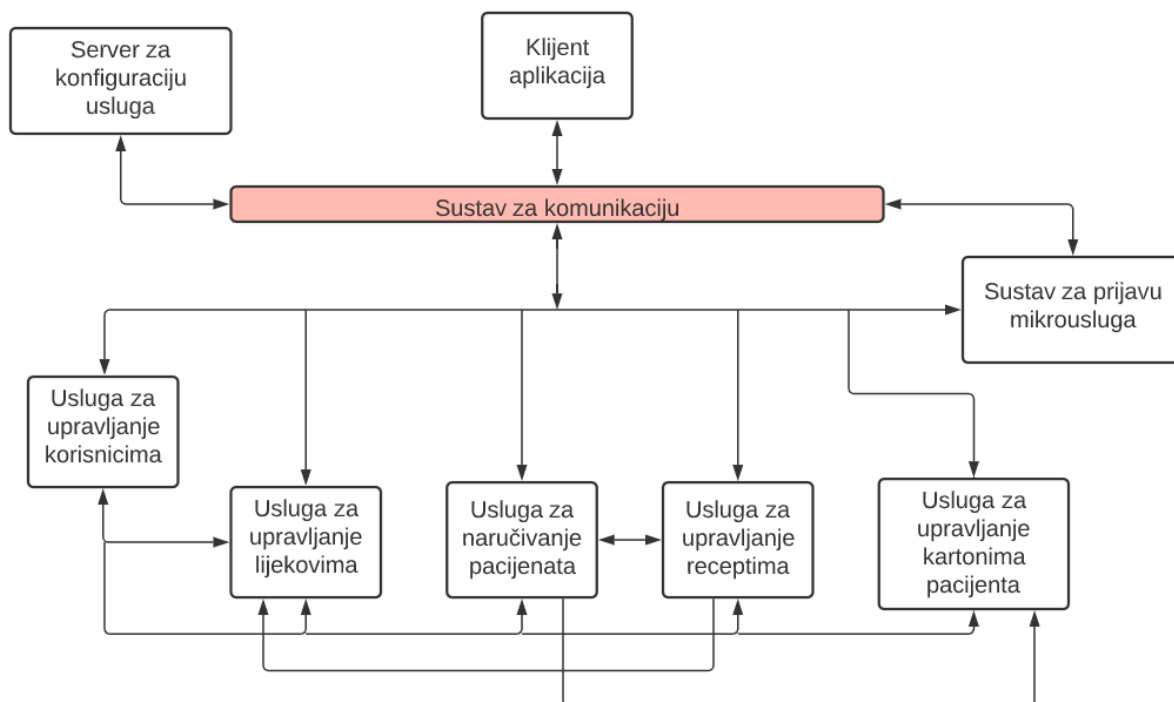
Server za konfiguraciju usluga

Klijent aplikacija

Sustav za komunikaciju

Sustav za prijavu mikrousluga

Usluga za upravljanje korisnicima

Usluga za upravljanje lijekovima

Usluga za naručivanje pacijenata

Usluga za upravljanje receptima

Usluga za upravljanje kartonima pacijenta